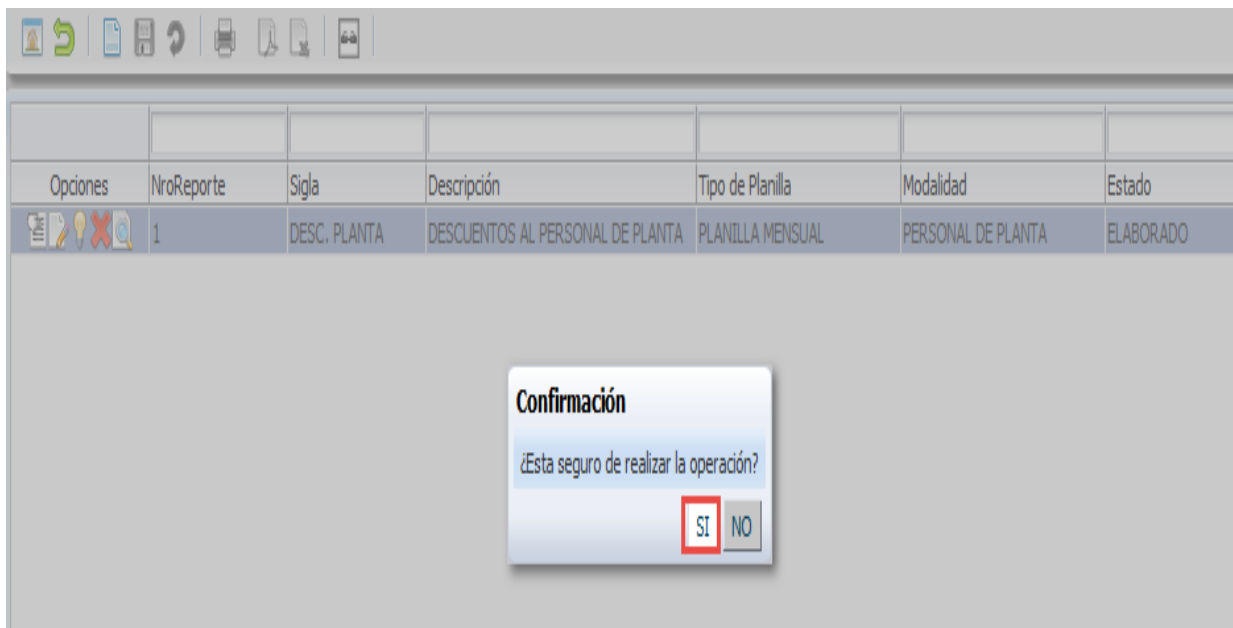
| Opciones | NroReporte | Sigla | Descripción | Tipo de Planilla | Modalidad | Estado |
|---|---|---|---|---|---|---|
| | 1 | DESC. PLANTA | DESCUENTOS AL PERSONAL DE PLANTA | PLANILLA MENSUAL | PERSONAL DE PLANTA | ELABORADO |

Confirmación

¿Esta seguro de realizar la operación?

SI NO